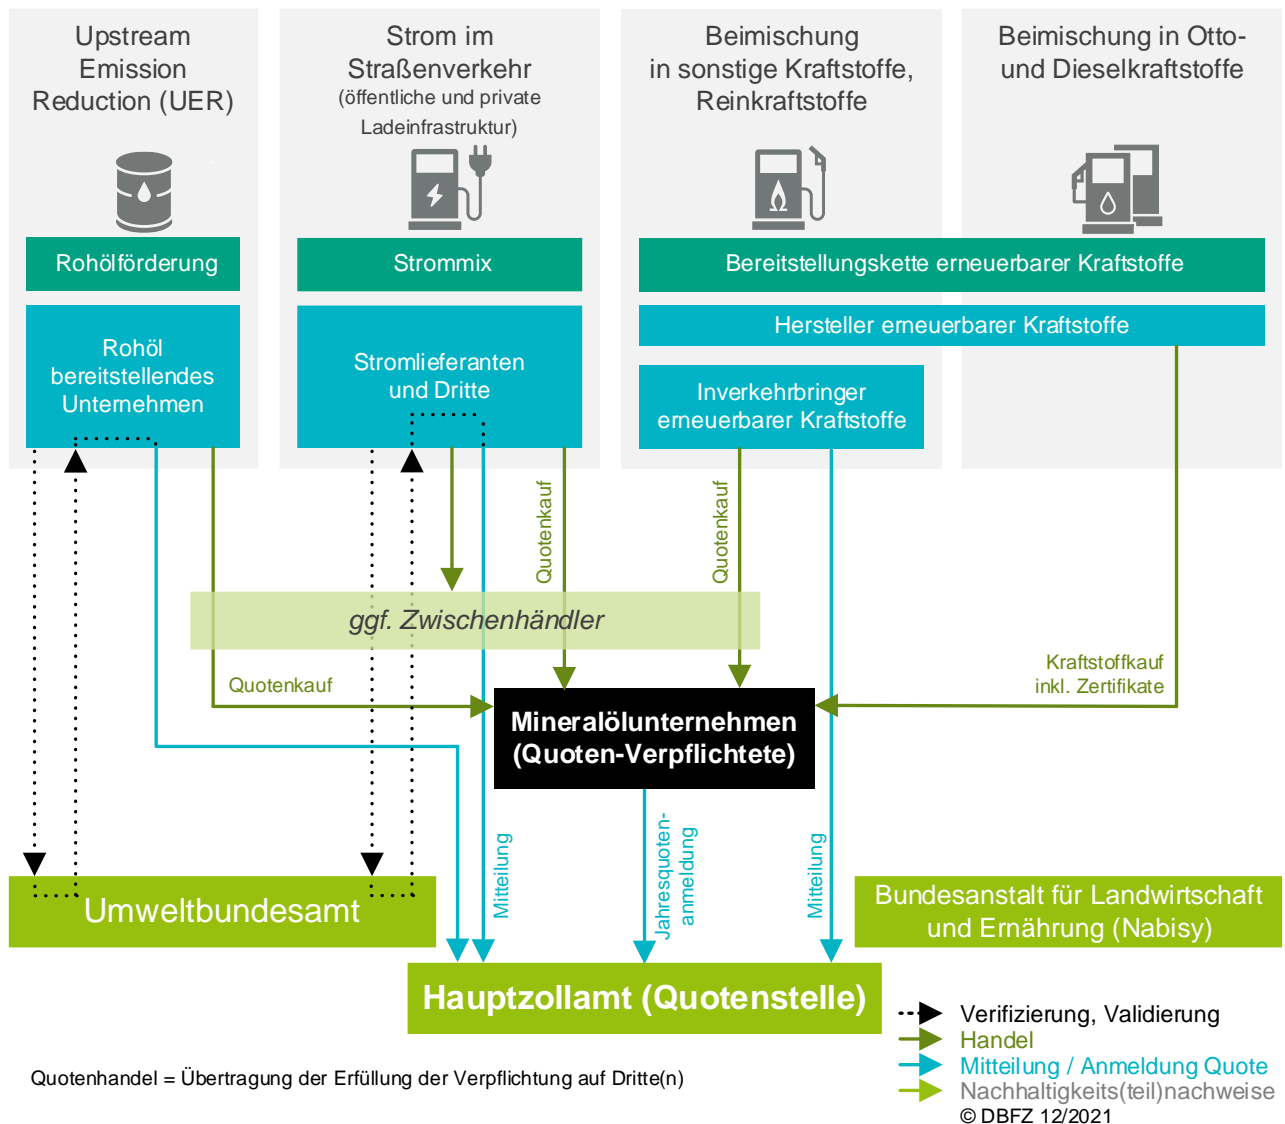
Upstream Emission Reduction (UER)

Strom im Straßenverkehr (öffentliche und private Ladeinfrastruktur)

Beimischung in sonstige Kraftstoffe, Reinkraftstoffe

Beimischung in Otto- und Dieselkraftstoffe

Rohölförderung

Strommix

Bereitstellungskette erneuerbarer Kraftstoffe

Hersteller erneuerbarer Kraftstoffe

Rohöl bereitstellendes Unternehmen

Stromlieferanten und Dritte

Inverkehrbringer erneuerbarer Kraftstoffe

Quotenkauf

Quotenkauf

ggf. Zwischenhändler

Quotenkauf

Kraftstoffkauf inkl. Zertifikate

Mineralölunternehmen (Quoten-Verpflichtete)

Mitteilung

Jahresquoten-anmeldung

Mitteilung

Umweltbundesamt

Bundesanstalt für Landwirtschaft und Ernährung (Nabisy)

Hauptzollamt (Quotenstelle)

Verifizierung, Validierung
Handel
Mitteilung / Anmeldung Quote
Nachhaltigkeits(teil)nachweise
© DBFZ 12/2021

Quotenhandel = Übertragung der Erfüllung der Verpflichtung auf Dritte(n)